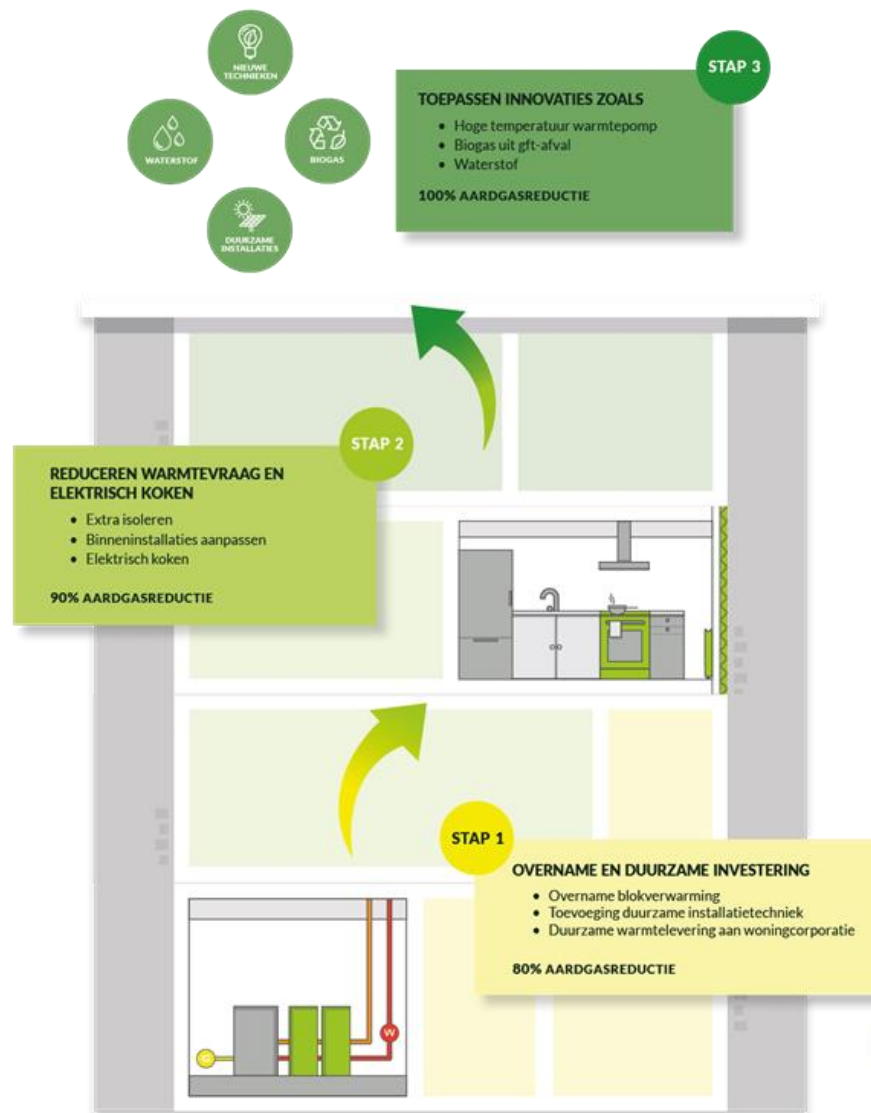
NIEUWE TECHNIEKEN

WATERSTOF

BIOGAS

DUURZAME INSTALLATIES

STAP 3

TOEPASSEN INNOVATIES ZOALS
• Hoge temperatuur warmtepomp
• Biogas uit gft-afval
• Waterstof

100% AARDGASREDUCTIE

STAP 2

REDUCEREN WARMTEVRAAG EN ELEKTRISCH KOKEN
• Extra isoleren
• Binneninstallaties aanpassen
• Elektrisch koken

90% AARDGASREDUCTIE

STAP 1

OVERNAME EN DUURZAME INVESTERING
• Overname blokverwarming
• Toevoeging duurzame installatietechniek
• Duurzame warmtelevering aan woningcorporatie

80% AARDGASREDUCTIE

G

W